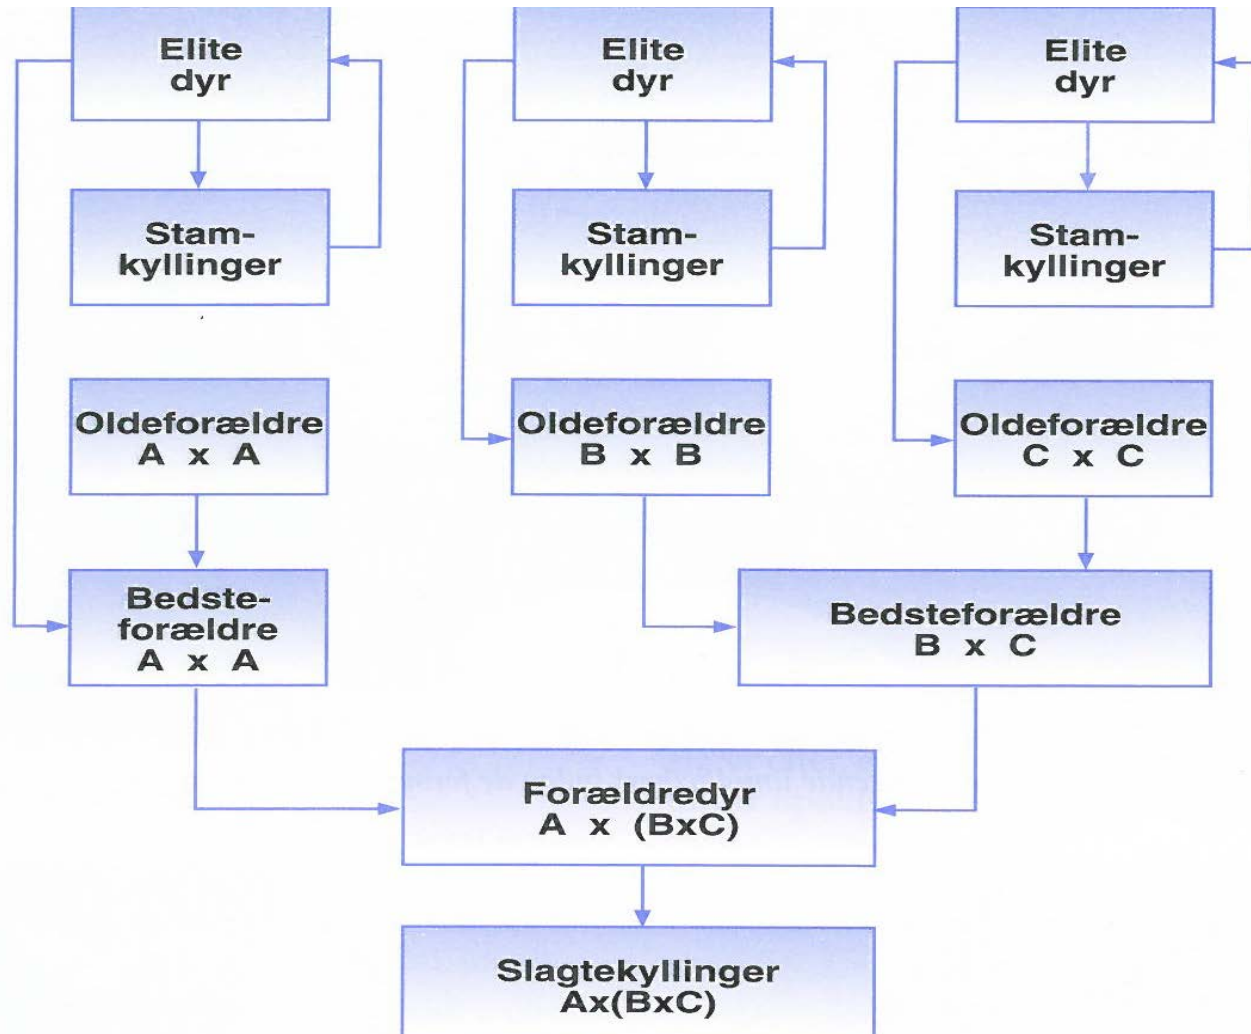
Elite dyr

Elite dyr

Elite dyr

Stamkyllinger

Stamkyllinger

Stamkyllinger

Oldeforældre A x A

Oldeforældre B x B

Oldeforældre C x C

Bedsteforældre A x A

Bedsteforældre B x C

Forældredyr A x (BxC)

Slagtekyllinger Ax(BxC)